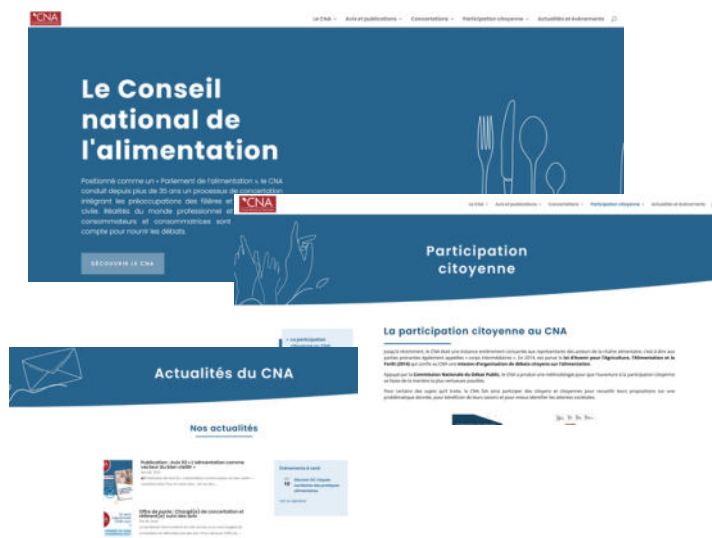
CNA

Le CNA · Avis et publications · Concertations · Participation citoyenne · Actualités et événements

Le Conseil national de l'alimentation

Positionné comme un « Parlement de l'alimentation », le CNA conduit depuis plus de 35 ans un processus de concertation intégrant les préoccupations des filières et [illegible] civile. Réalités du monde professionnel et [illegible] consommateurs et consommatrices sont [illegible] compte pour nourrir les débats.

DÉCOUVRIR LE CNA

CNA

Le CNA · Avis et publications · Concertations · Participation citoyenne · Actualités et événements

Participation citoyenne

La participation citoyenne au CNA

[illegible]

Actualités du CNA

Nos actualités

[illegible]

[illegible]

Événements à venir

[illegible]